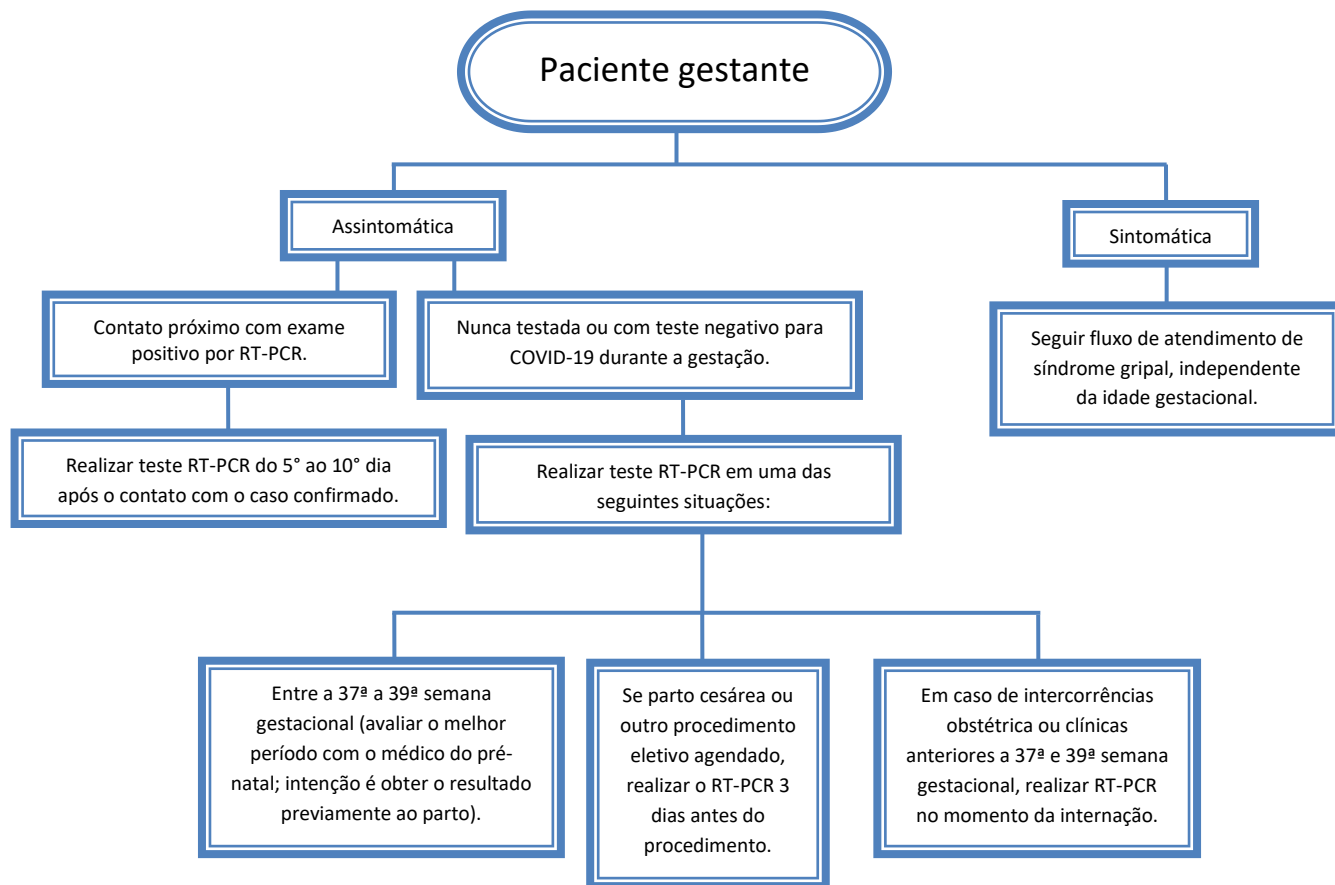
Paciente gestante

Assintomática

Sintomática

Contato próximo com exame positivo por RT-PCR.

Nunca testada ou com teste negativo para COVID-19 durante a gestação.

Seguir fluxo de atendimento de síndrome gripal, independente da idade gestacional.

Realizar teste RT-PCR do 5° ao 10° dia após o contato com o caso confirmado.

Realizar teste RT-PCR em uma das seguintes situações:

Entre a 37ª a 39ª semana gestacional (avaliar o melhor período com o médico do pré-natal; intenção é obter o resultado previamente ao parto).

Se parto cesárea ou outro procedimento eletivo agendado, realizar o RT-PCR 3 dias antes do procedimento.

Em caso de intercorrências obstétrica ou clínicas anteriores a 37ª e 39ª semana gestacional, realizar RT-PCR no momento da internação.